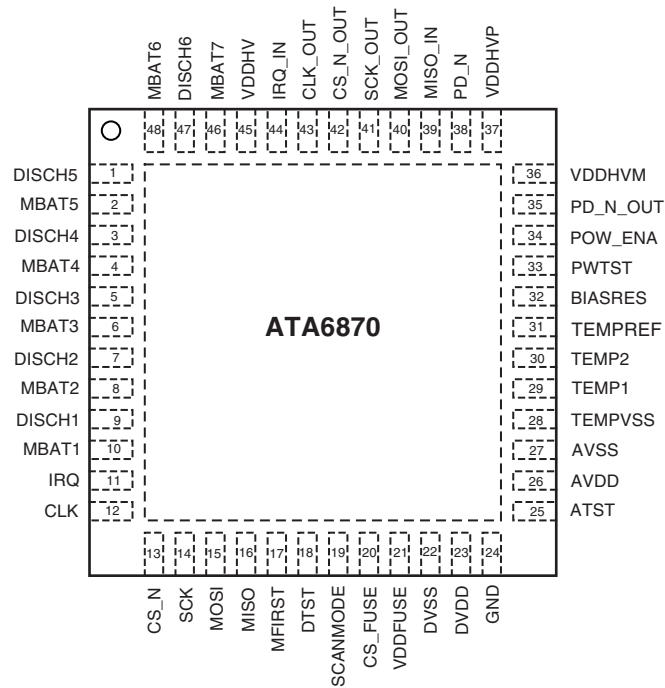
MBAT6 48
DISCH6 47
MBAT7 46
VDDHV 45
IRQ_IN 44
CLK_OUT 43
CS_N_OUT 42
SCK_OUT 41
MOSI_OUT 40
MISO_IN 39
PD_N 38
VDDHVP 37

DISCH5 1
MBAT5 2
DISCH4 3
MBAT4 4
DISCH3 5
MBAT3 6
DISCH2 7
MBAT2 8
DISCH1 9
MBAT1 10
IRQ 11
CLK 12

ATA6870

36 VDDHVM
35 PD_N_OUT
34 POW_ENA
33 PWTST
32 BIASRES
31 TEMPREF
30 TEMP2
29 TEMP1
28 TEMPVSS
27 AVSS
26 AVDD
25 ATST

13 CS_N
14 SCK
15 MOSI
16 MISO
17 MFIRST
18 DTST
19 SCANMODE
20 CS_FUSE
21 VDDFUSE
22 DVSS
23 DVDD
24 GND